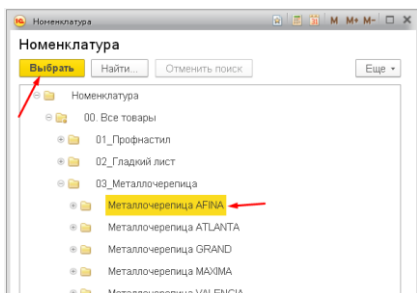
Номенклатура

M M+ M-

Номенклатура

Выбрать

Найти...

Отменить поиск

Еще

Номенклатура

00. Все товары

01_Профнастил

02_Гладкий лист

03_Металлочерепица

Металлочерепица AFINA

Металлочерепица ATLANTA

Металлочерепица GRAND

Металлочерепица MAXIMA

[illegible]